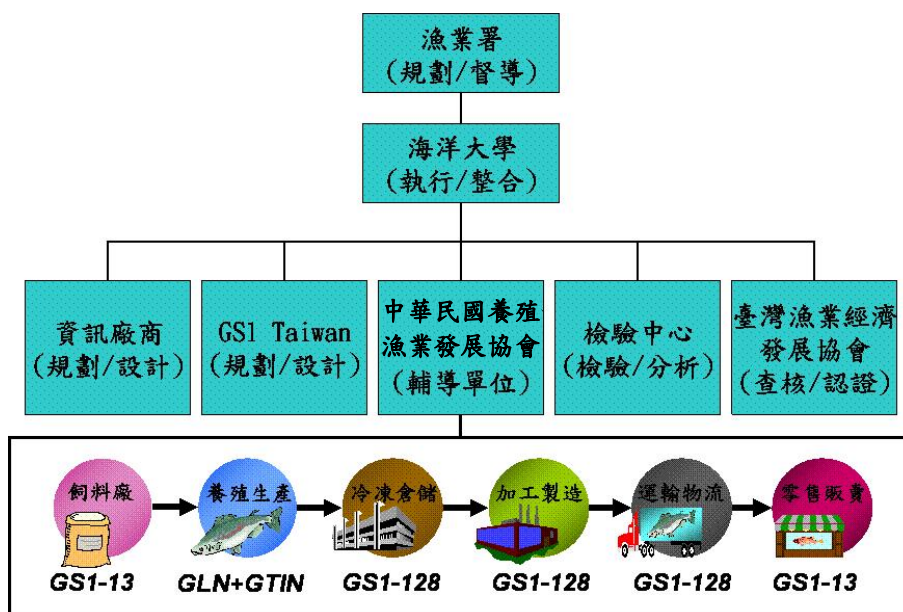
漁業署
(規劃/督導)

海洋大學
(執行/整合)

資訊廠商
(規劃/設計)

GS1 Taiwan
(規劃/設計)

中華民國養殖漁業發展協會
(輔導單位)

檢驗中心
(檢驗/分析)

臺灣漁業經濟發展協會
(查核/認證)

飼料廠
GS1-13

養殖生產
GLN+GTIN

冷凍倉儲
GS1-128

加工製造
GS1-128

運輸物流
GS1-128

零售販賣
GS1-13